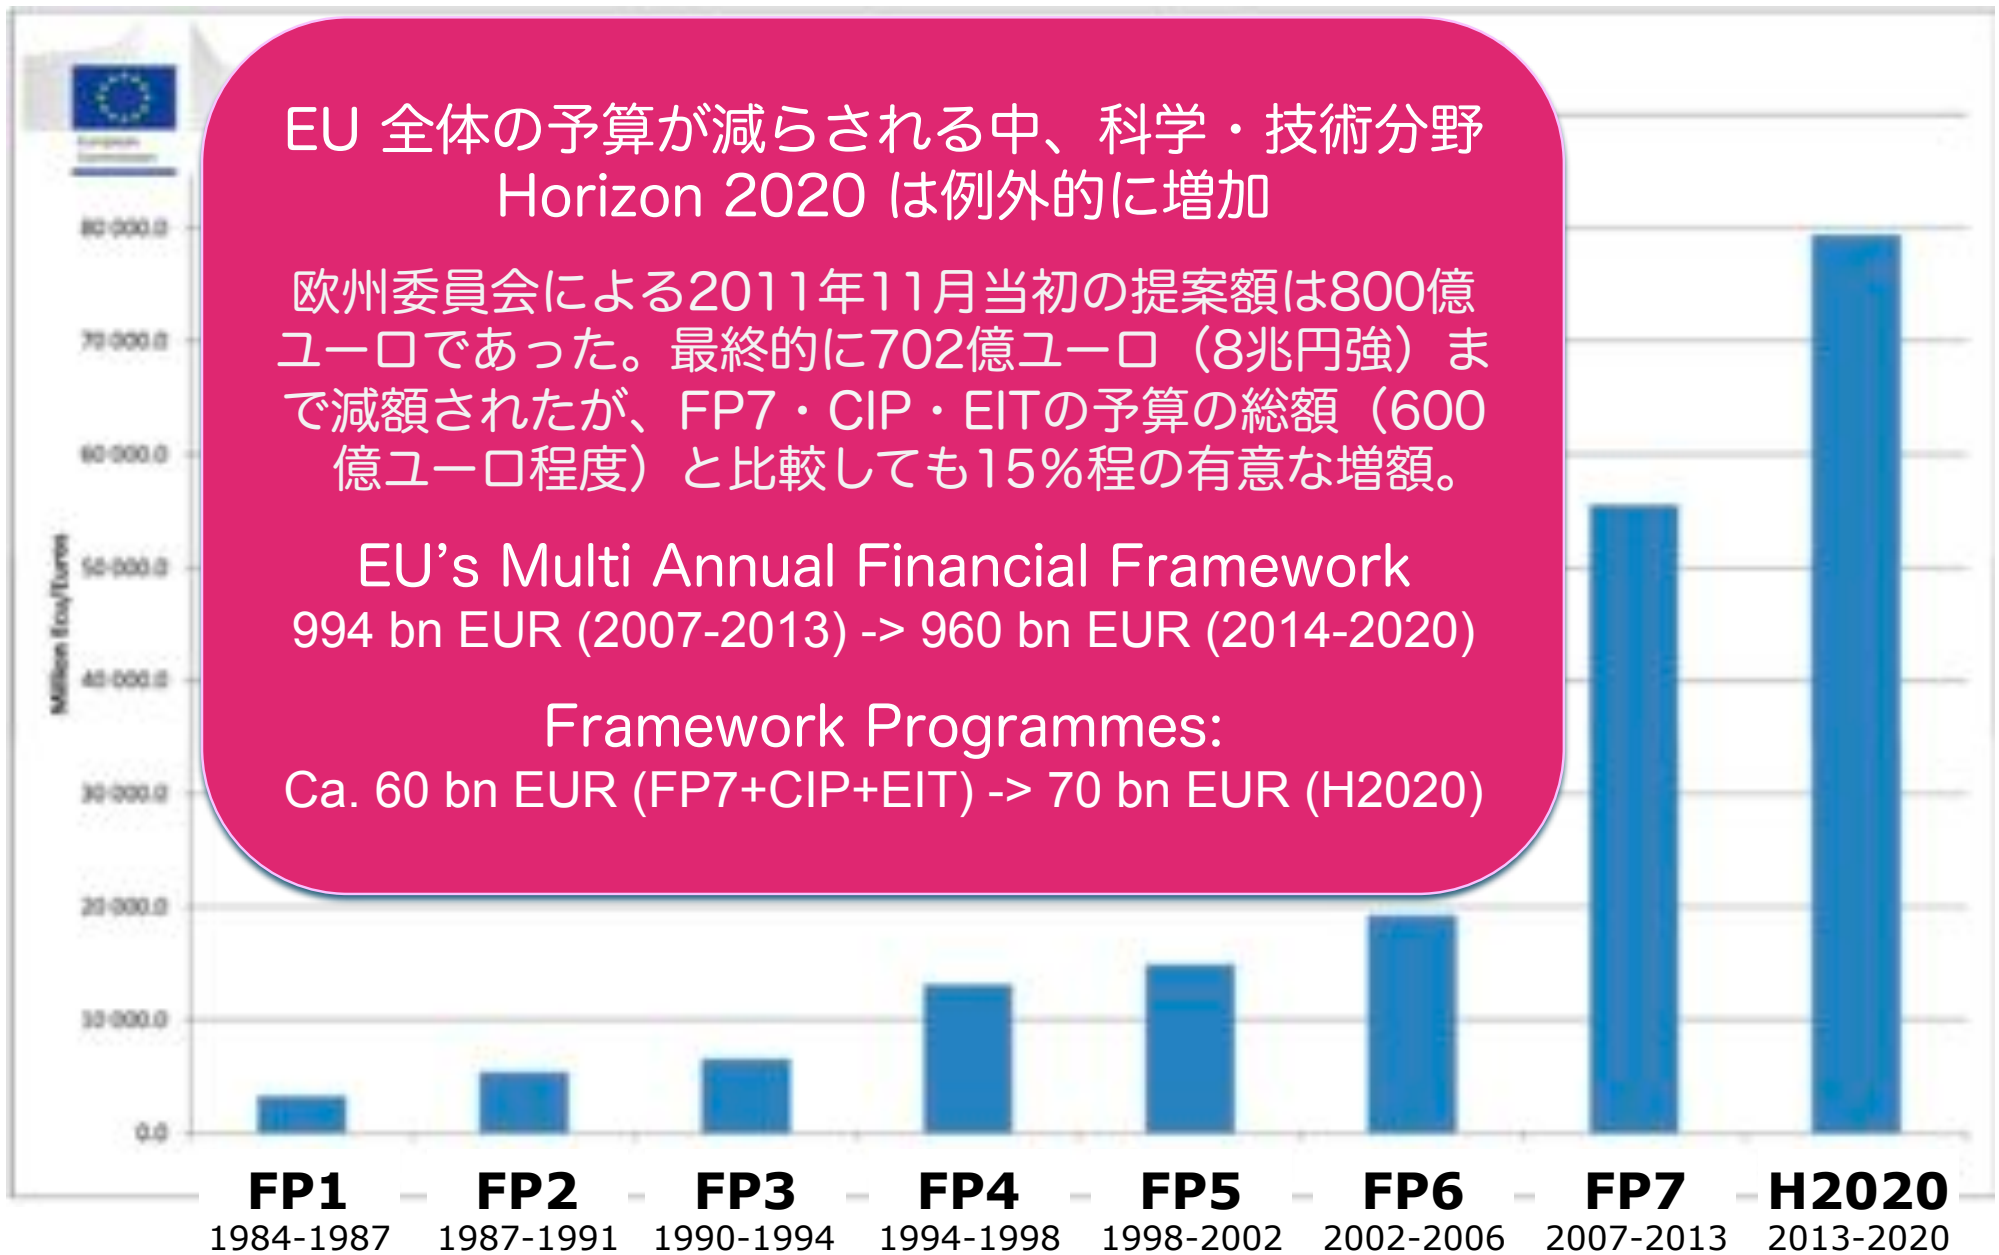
European Commission

EU 全体の予算が減らされる中、科学・技術分野 Horizon 2020 は例外的に増加

欧州委員会による2011年11月当初の提案額は800億ユーロであった。最終的に702億ユーロ（8兆円強）まで減額されたが、FP7・CIP・EITの予算の総額（600億ユーロ程度）と比較しても15%程の有意な増額。

EU's Multi Annual Financial Framework
994 bn EUR (2007-2013) -> 960 bn EUR (2014-2020)

Framework Programmes:
Ca. 60 bn EUR (FP7+CIP+EIT) -> 70 bn EUR (H2020)

80 000.0
70 000.0
60 000.0
50 000.0
40 000.0
30 000.0
20 000.0
10 000.0
0.0

Million Ecu/Euro

FP1 1984-1987
FP2 1987-1991
FP3 1990-1994
FP4 1994-1998
FP5 1998-2002
FP6 2002-2006
FP7 2007-2013
H2020 2013-2020